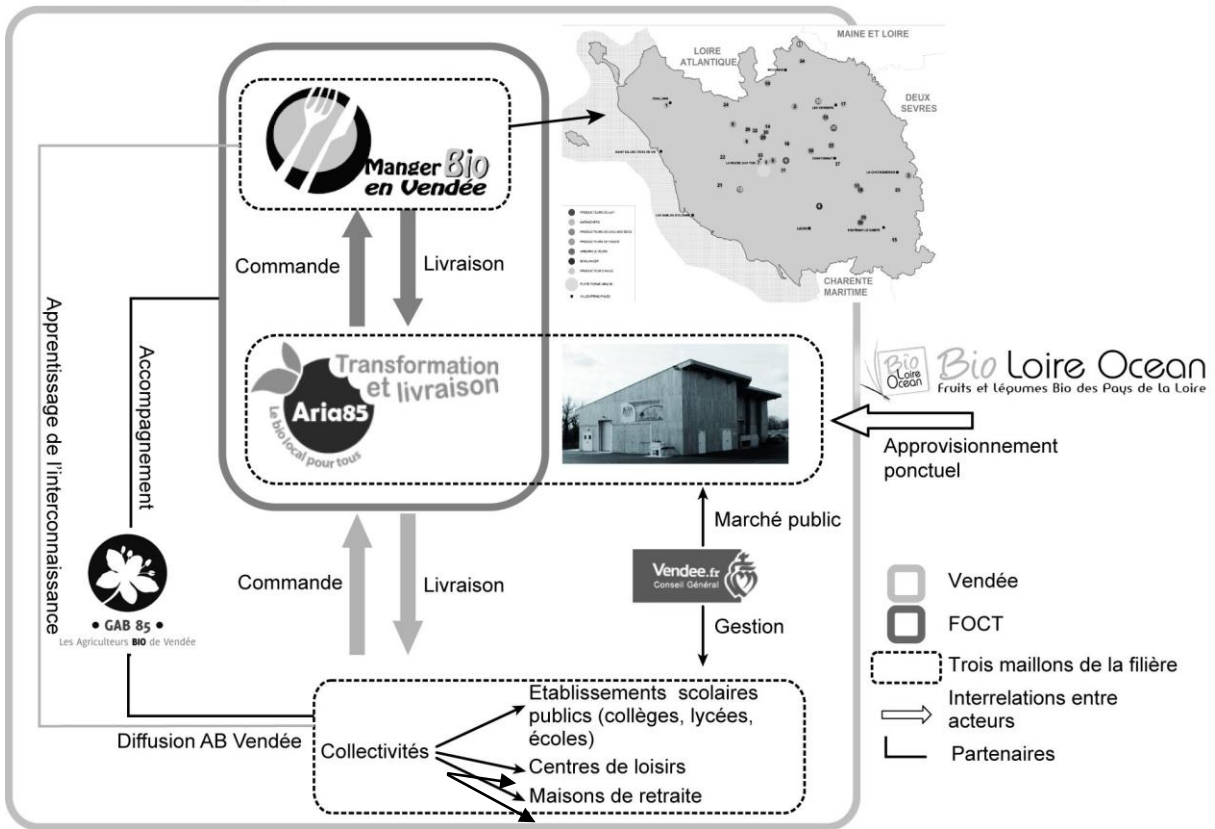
Manger Bio en Vendée

LOIRE ATLANTIQUE
MAINE ET LOIRE
DEUX SEVRES
CHARENTE MARITIME

Commande
Livraison

Transformation et livraison
Aria85
Le bio local pour tous

Bio Loire Ocean
Fruits et Légumes Bio des Pays de la Loire

Approvisionnement ponctuel

Apprentissage de l'interconnaissance
Accompagnement

Marché public
Vendee.fr Conseil Général
Gestion

Commande
Livraison

• GAB 85 •
Les Agriculteurs BIO de Vendée

Diffusion AB Vendée
Collectivités
Etablissements scolaires publics (collèges, lycées, écoles)
Centres de loisirs
Maisons de retraite

Vendée
FOCT
Trois maillons de la filière
Interrelations entre acteurs
Partenaires